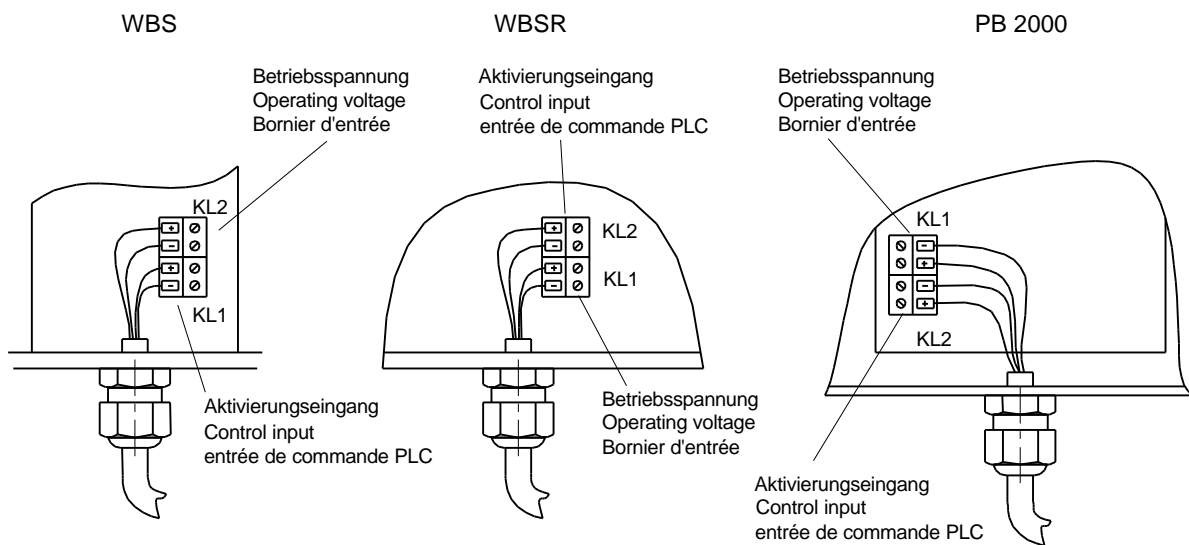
WBS

Betriebsspannung
Operating voltage
Bornier d'entrée

KL2

KL1

Aktivierungseingang
Control input
entrée de commande PLC

WBSR

Aktivierungseingang
Control input
entrée de commande PLC

KL2

KL1

Betriebsspannung
Operating voltage
Bornier d'entrée

PB 2000

Betriebsspannung
Operating voltage
Bornier d'entrée

KL1

KL2

Aktivierungseingang
Control input
entrée de commande PLC